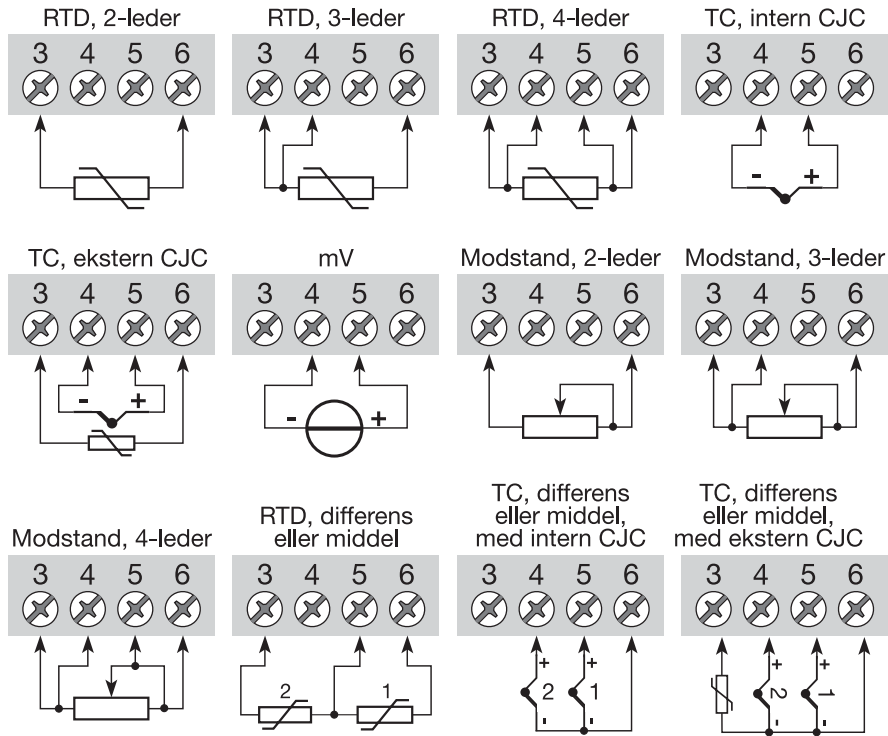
RTD, 2-leder
3 4 5 6

RTD, 3-leder
3 4 5 6

RTD, 4-leder
3 4 5 6

TC, intern CJC
3 4 5 6
- +

TC, ekstern CJC
3 4 5 6
- +

mV
3 4 5 6
- +

Modstand, 2-leder
3 4 5 6

Modstand, 3-leder
3 4 5 6

Modstand, 4-leder
3 4 5 6

RTD, differens eller middel
3 4 5 6
2 1

TC, differens eller middel, med intern CJC
3 4 5 6
+ + 2 1 - -

TC, differens eller middel, med ekstern CJC
3 4 5 6
+ + 2 1 - -